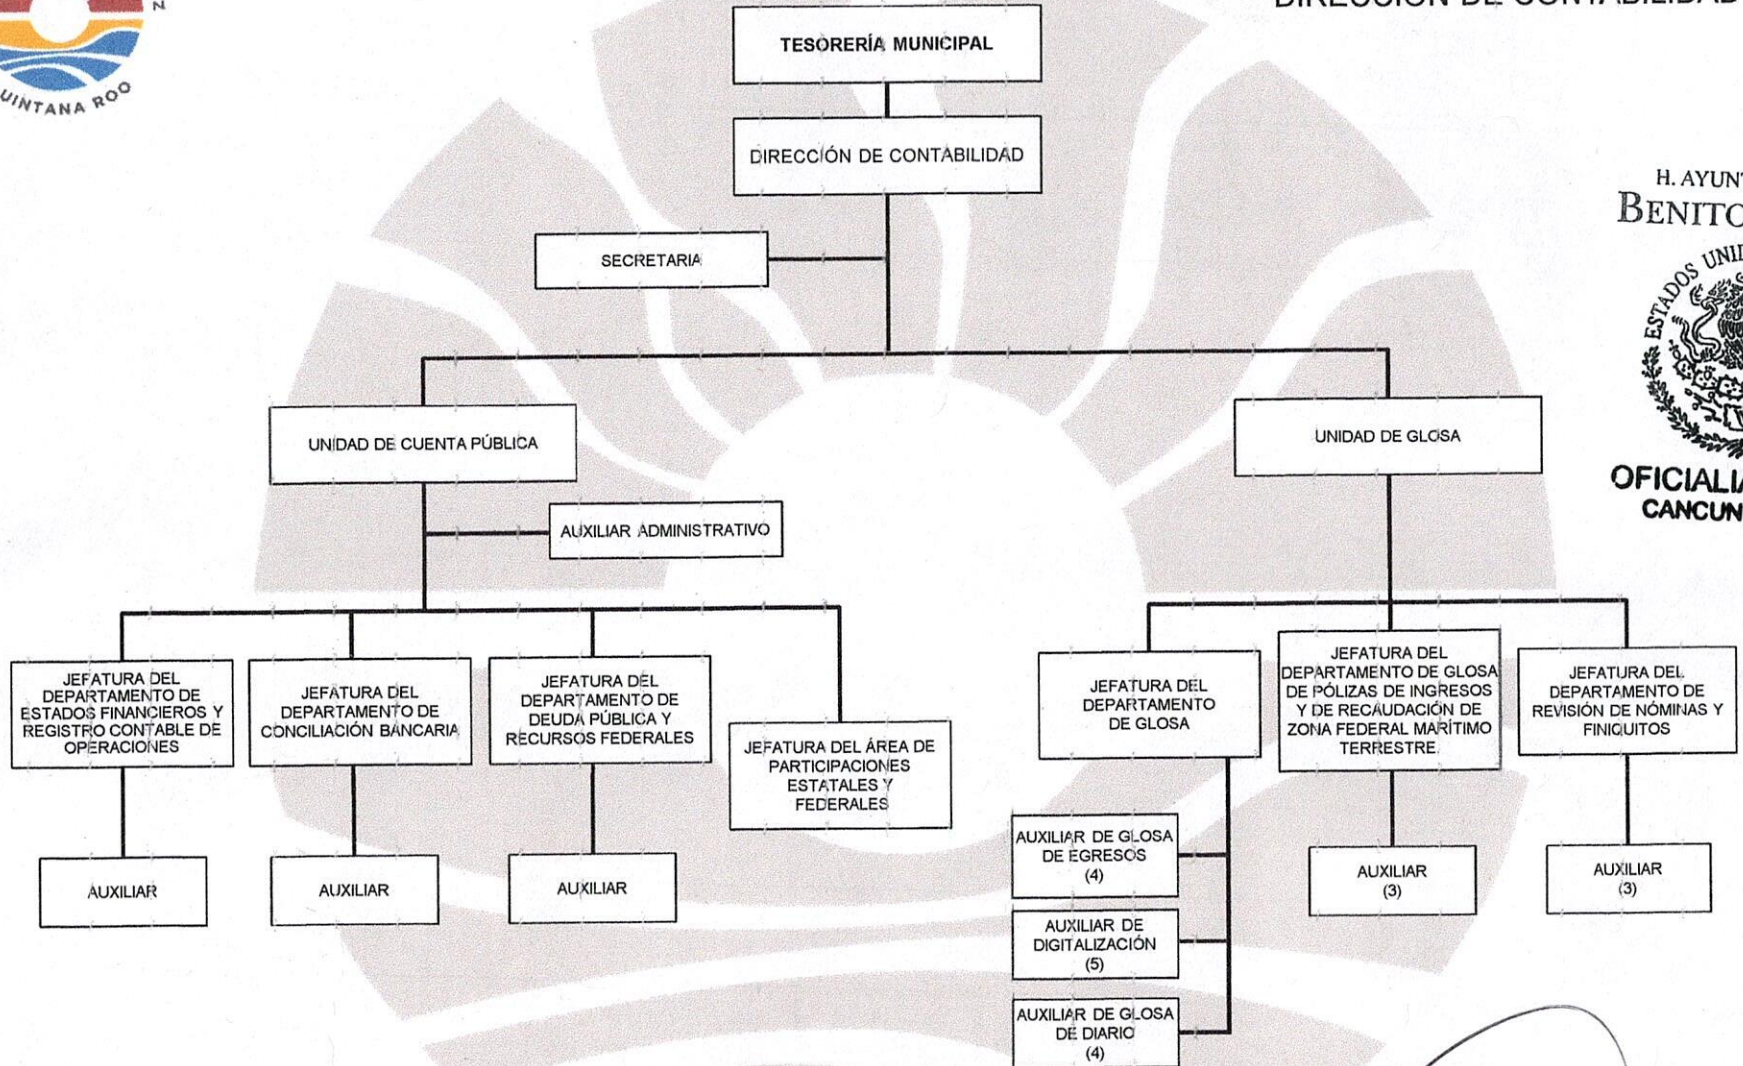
UINTANA ROO

DIRECCIÓN DE CONTABILIDAD

TESORERÍA MUNICIPAL

DIRECCIÓN DE CONTABILIDAD

SECRETARIA

H. AYUNT
BENITO
ESTADOS UNID
OFICIALI
CANCUN

UNIDAD DE CUENTA PÚBLICA

UNIDAD DE GLOSA

AUXILIAR ADMINISTRATIVO

JEFATURA DEL DEPARTAMENTO DE ESTADOS FINANCIEROS Y REGISTRO CONTABLE DE OPERACIONES

JEFATURA DEL DEPARTAMENTO DE CONCILIACIÓN BANCARIA

JEFATURA DEL DEPARTAMENTO DE DEUDA PÚBLICA Y RECURSOS FEDERALES

JEFATURA DEL ÁREA DE PARTICIPACIONES ESTATALES Y FEDERALES

JEFATURA DEL DEPARTAMENTO DE GLOSA

JEFATURA DEL DEPARTAMENTO DE GLOSA DE PÓLIZAS DE INGRESOS Y DE RECAUDACIÓN DE ZONA FEDERAL MARÍTIMO TERRESTRE

JEFATURA DEL DEPARTAMENTO DE REVISIÓN DE NÓMINAS Y FINIQUITOS

AUXILIAR

AUXILIAR

AUXILIAR

AUXILIAR DE GLOSA DE EGRESOS (4)

AUXILIAR (3)

AUXILIAR (3)

AUXILIAR DE DIGITALIZACIÓN (5)

AUXILIAR DE GLOSA DE DIARIO (4)